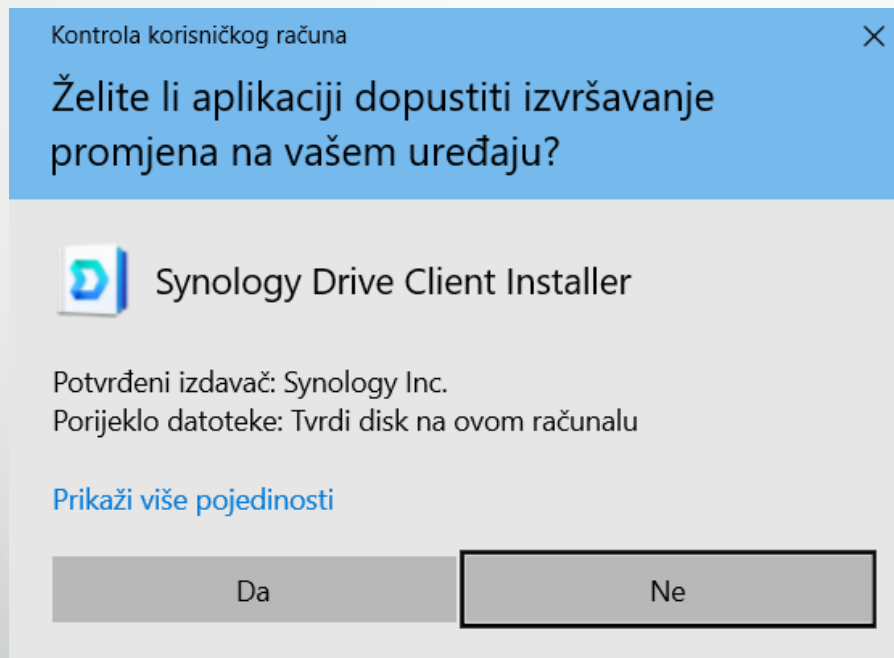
Kontrola korisničkog računa

Želite li aplikaciji dopustiti izvršavanje promjena na vašem uređaju?

Synology Drive Client Installer

Potvrđeni izdavač: Synology Inc.
Porijeklo datoteke: Tvrdi disk na ovom računalu

Prikaži više pojedinosti

Da

Ne